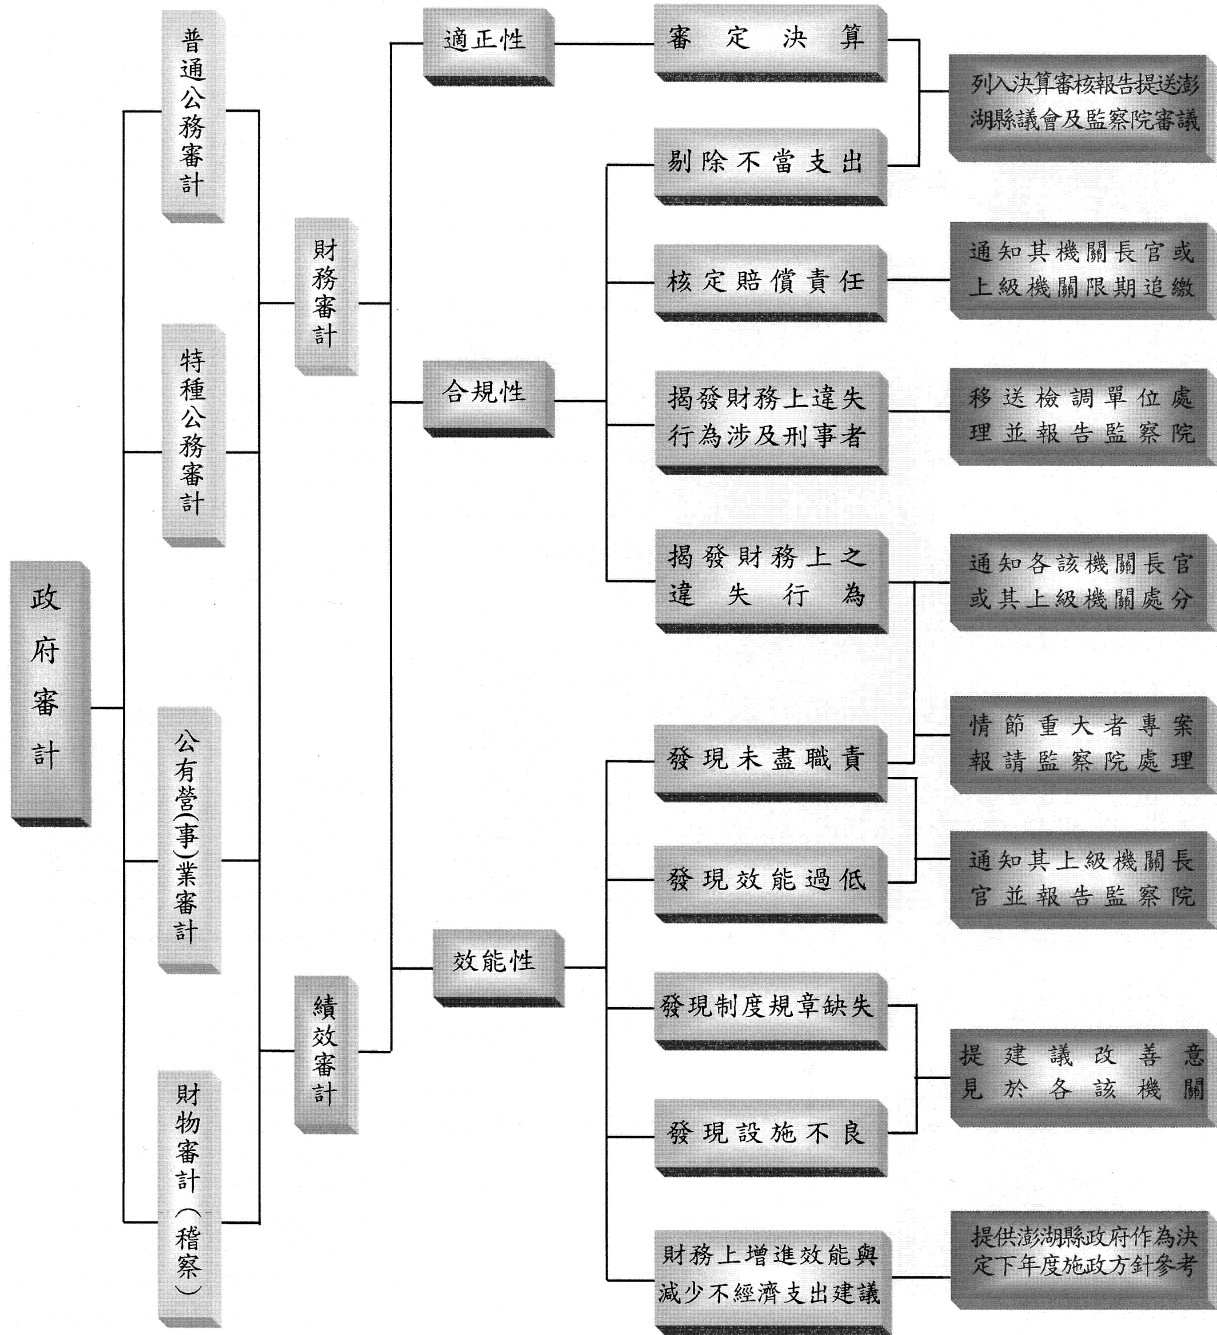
政府審計

普通公務審計

特種公務審計

公有營(事)業審計

財物審計(稽察)

財務審計

績效審計

適正性

合規性

效能性

審定決算

剔除不當支出

核定賠償責任

揭發財務上違失行為涉及刑事者

揭發財務上之違失行為

發現未盡職責

發現效能過低

發現制度規章缺失

發現設施不良

財務上增進效能與減少不經濟支出建議

列入決算審核報告提送澎湖縣議會及監察院審議

通知其機關長官或上級機關限期追繳

移送檢調單位處理並報告監察院

通知各該機關長官或其上級機關處分

情節重大者專案報請監察院處理

通知其上級機關長官並報告監察院

提建議改善意見於各該機關

提供澎湖縣政府作為決定下年度施政方針參考